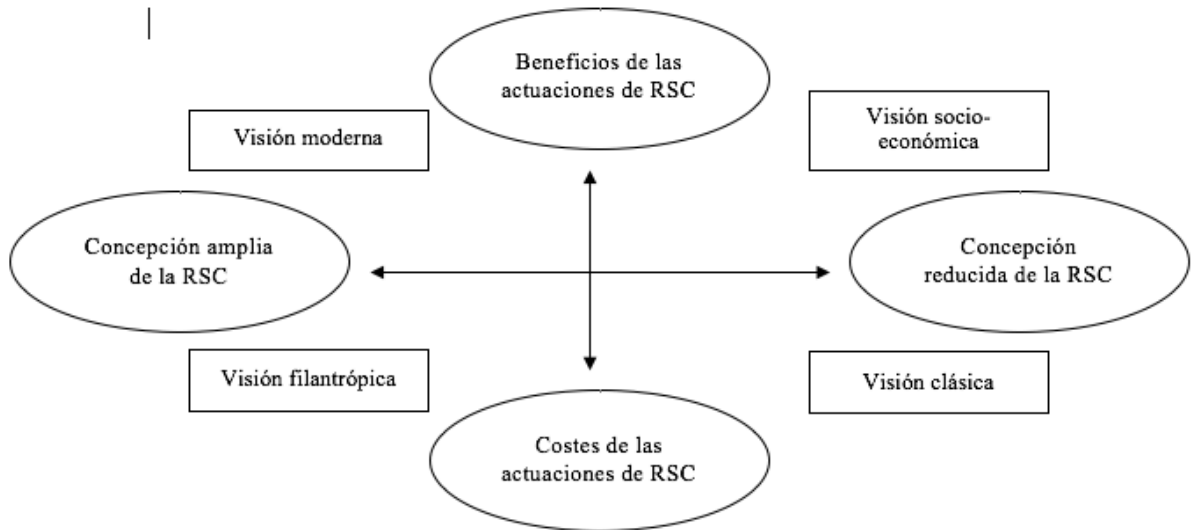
Beneficios de las actuaciones de RSC

Visión moderna

Visión socio-económica

Concepción amplia de la RSC

Concepción reducida de la RSC

Visión filantrópica

Visión clásica

Costes de las actuaciones de RSC